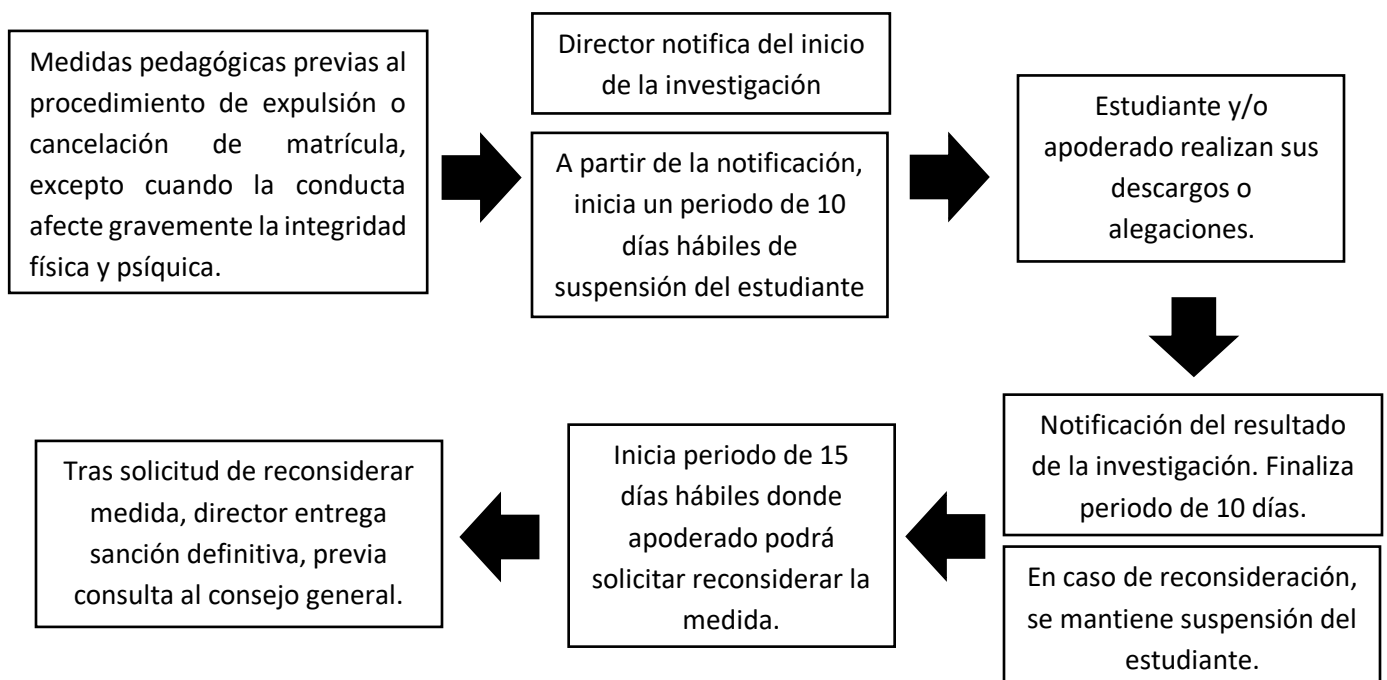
Medidas pedagógicas previas al procedimiento de expulsión o cancelación de matrícula, excepto cuando la conducta afecte gravemente la integridad física y psíquica.

Director notifica del inicio de la investigación

A partir de la notificación, inicia un periodo de 10 días hábiles de suspensión del estudiante

Estudiante y/o apoderado realizan sus descargos o alegaciones.

Notificación del resultado de la investigación. Finaliza periodo de 10 días.

En caso de reconsideración, se mantiene suspensión del estudiante.

Inicia periodo de 15 días hábiles donde apoderado podrá solicitar reconsiderar la medida.

Tras solicitud de reconsiderar medida, director entrega sanción definitiva, previa consulta al consejo general.